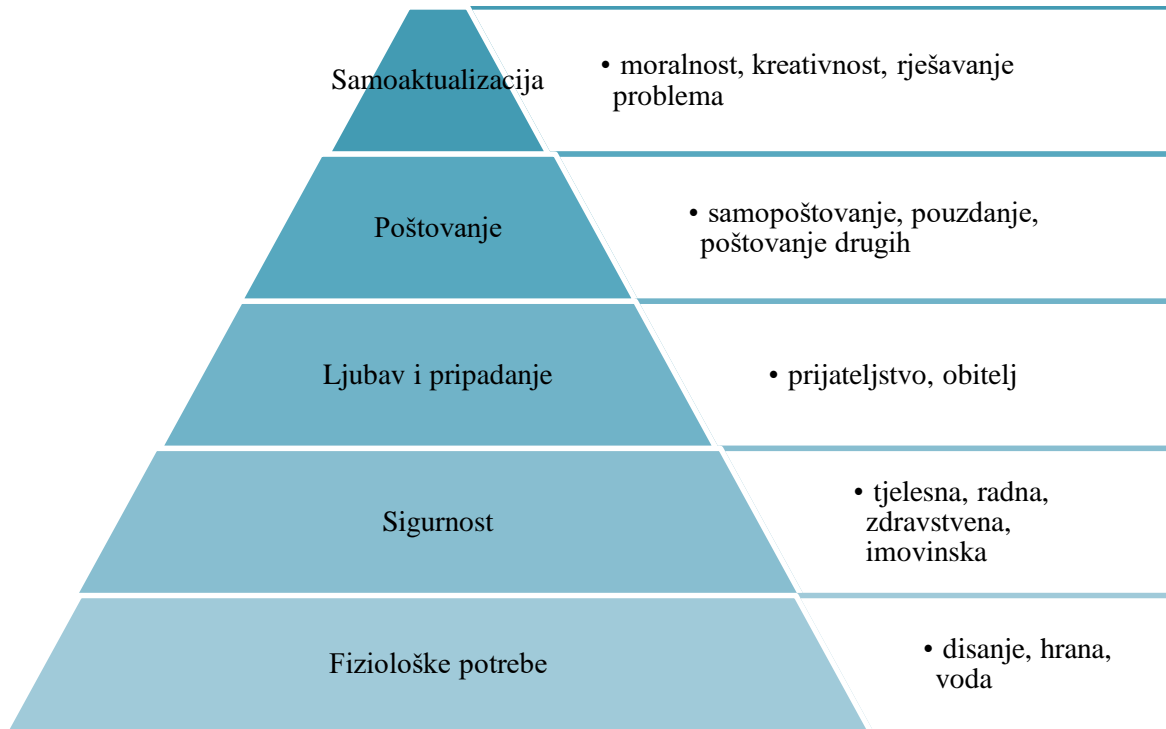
Samoaktualizacija

• moralnost, kreativnost, rješavanje problema

Poštovanje

• samopoštovanje, pouzdanje, poštovanje drugih

Ljubav i pripadanje

• prijateljstvo, obitelj

Sigurnost

• tjelesna, radna, zdravstvena, imovinska

Fiziološke potrebe

• disanje, hrana, voda